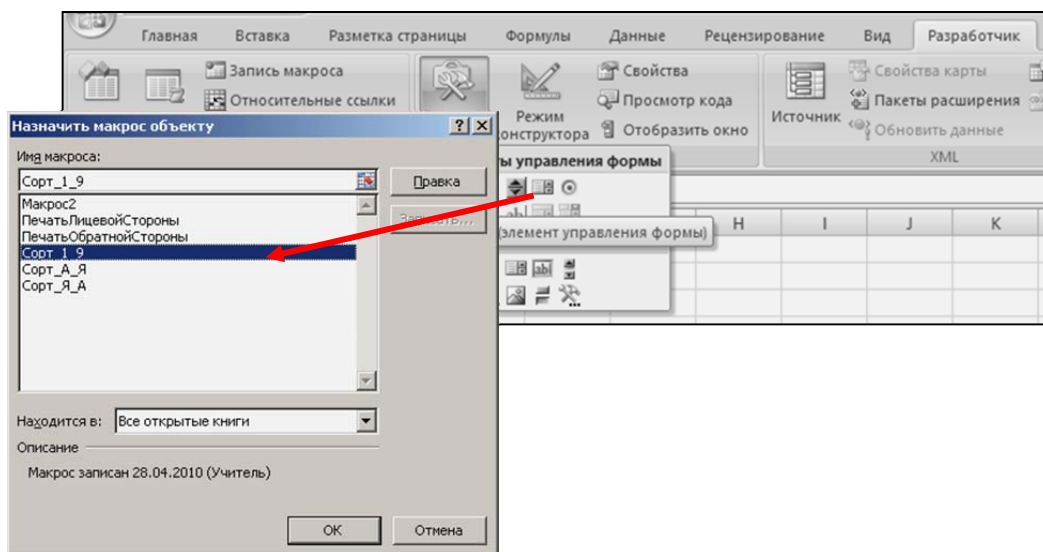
Главная Вставка Разметка страницы Формулы Данные Рецензирование Вид Разработчик

Запись макроса
Относительные ссылки
Режим конструктора
Свойства
Просмотр кода
Отобразить окно
Источник
Свойства карты
Пакеты расширения
Обновить данные
XML

Назначить макрос объекту

Имя макроса:
Сорт_1_9
Правка
Записать...
Макрос2
ПечатьЛицевойСтороны
ПечатьОбратнойСтороны
Сорт_1_9
Сорт_А_Я
Сорт_Я_А

ы управления формы
элемент управления формы)

H I J K

Находится в: Все открытые книги
Описание
Макрос записан 28.04.2010 (Учитель)

OK Отмена